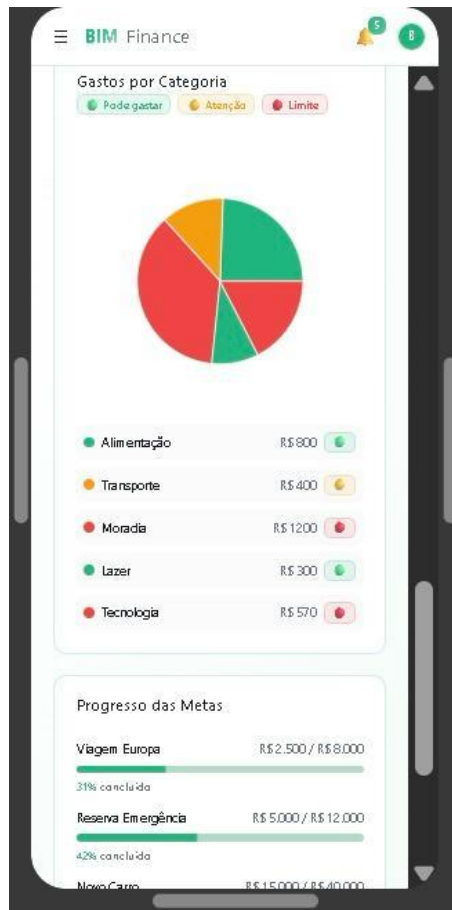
BIM Finance

5

B

Gastos por Categoria

Pode gastar

Atenção

Limite

Alimentação R$ 800

Transporte R$ 400

Moradia R$ 1200

Lazer R$ 300

Tecnologia R$ 570

Progresso das Metas

Viagem Europa R$ 2.500 / R$ 8.000

31% concluído

Reserva Emergência R$ 5.000 / R$ 12.000

42% concluído

Novo Carro R$ 15.000 / R$ 40.000